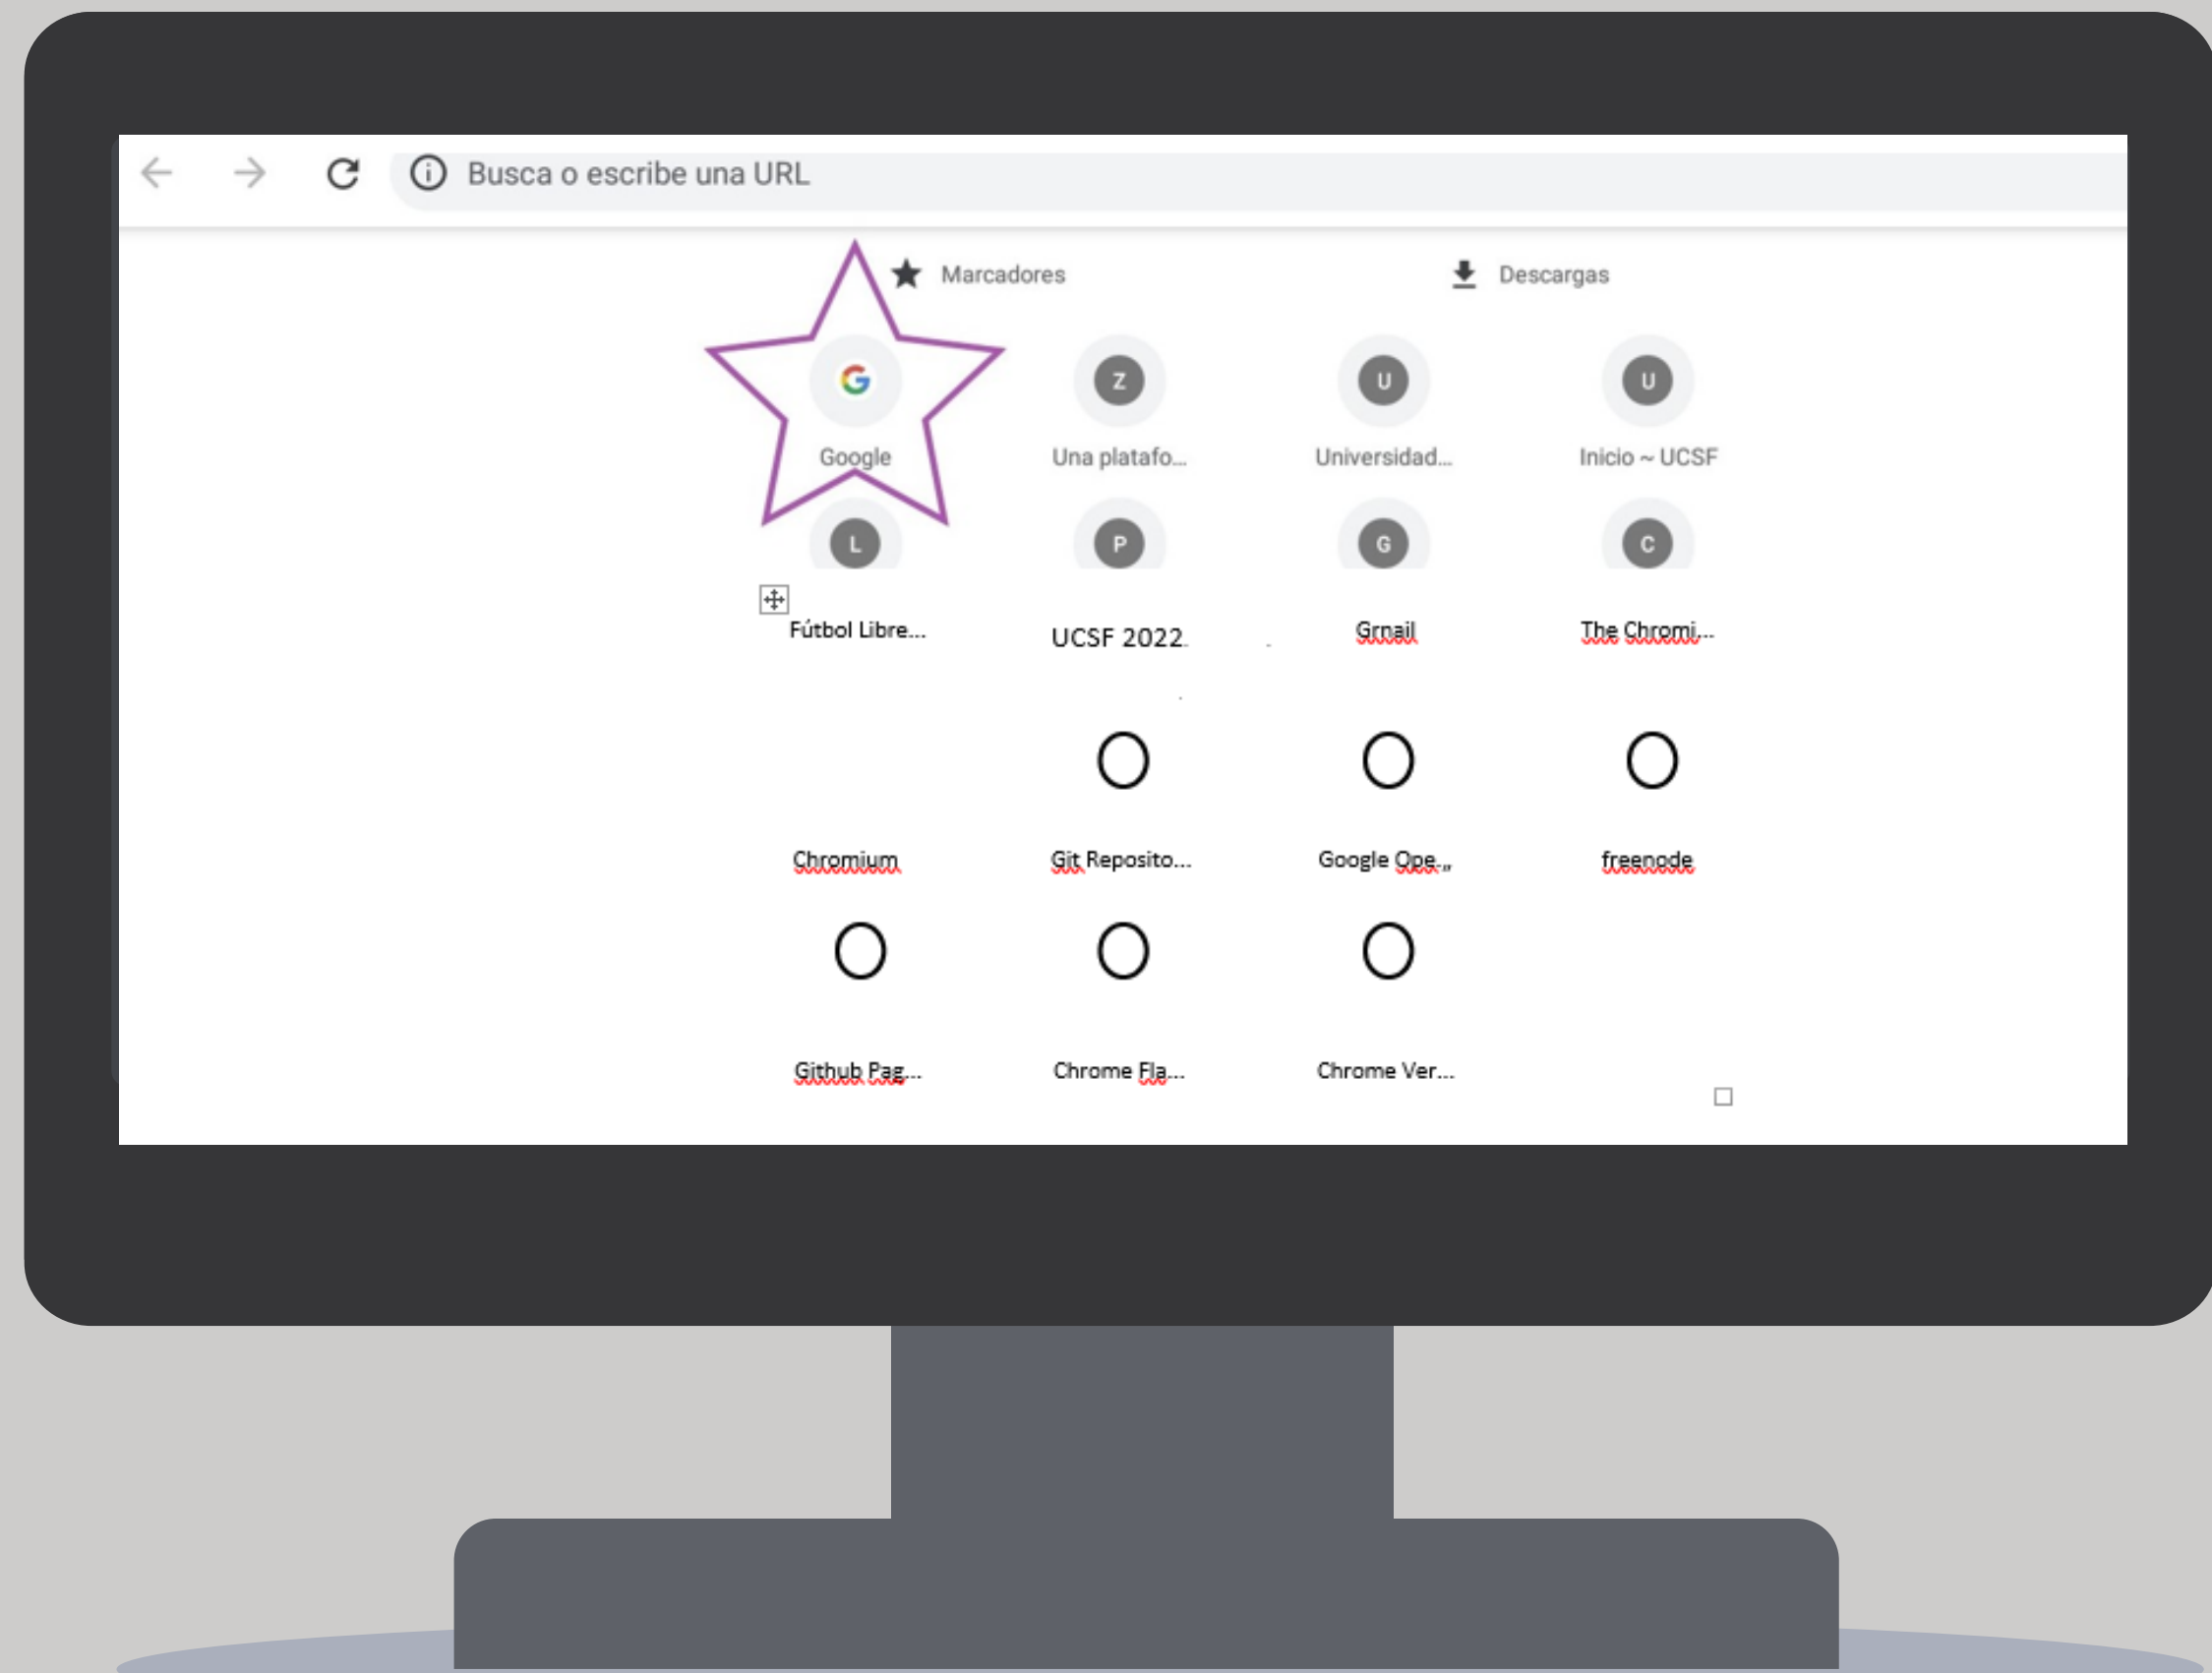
Busca o escribe una URL

Marcadores

Descargas

G
Google

Z
Una platafo...

U
Universidad...

U
Inicio ~ UCSF

L
Fútbol Libre...

P
UCSF 2022

G
Grnail

C
The Chromi...

Chromium

Git Reposito...

Google Ope...

freenode

Github Pag...

Chrome Fla...

Chrome Ver...